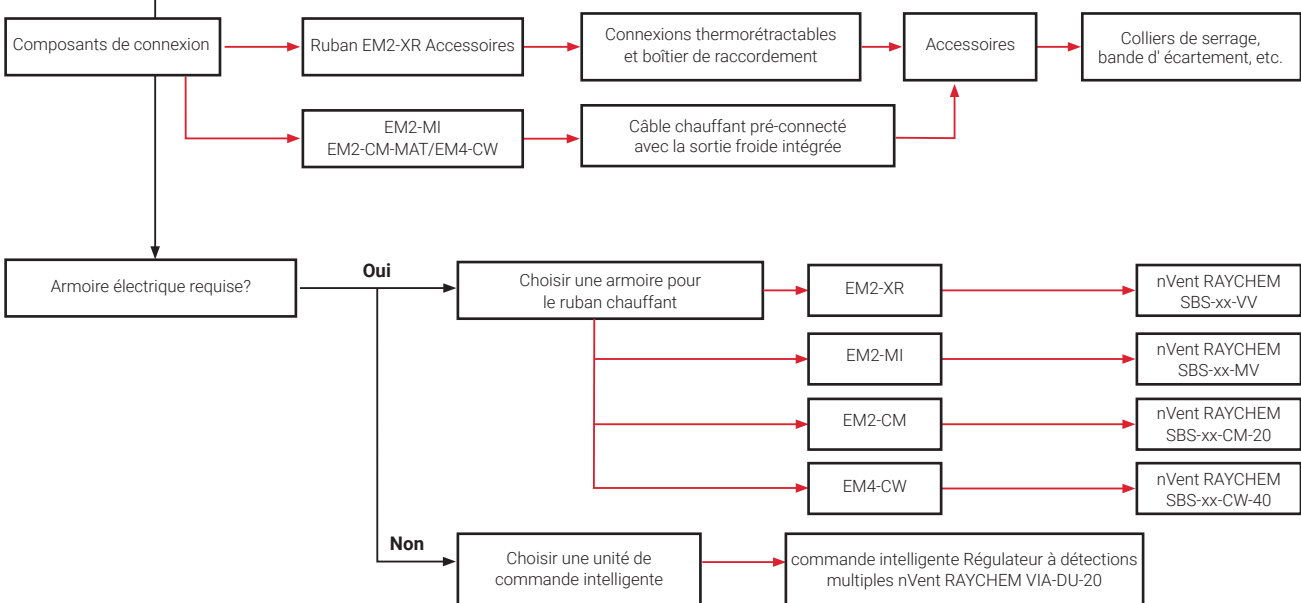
Composants de connexion

Ruban EM2-XR Accessoires

Connexions thermorétractables et boîtier de raccordement

Accessoires

Colliers de serrage, bande d' écartement, etc.

EM2-MI
EM2-CM-MAT/EM4-CW

Câble chauffant pré-connecté avec la sortie froide intégrée

Armoire électrique requise?

Oui

Choisir une armoire pour le ruban chauffant

EM2-XR

nVent RAYCHEM SBS-xx-VV

EM2-MI

nVent RAYCHEM SBS-xx-MV

EM2-CM

nVent RAYCHEM SBS-xx-CM-20

EM4-CW

nVent RAYCHEM SBS-xx-CW-40

Non

Choisir une unité de commande intelligente

commande intelligente Régulateur à détections multiples nVent RAYCHEM VIA-DU-20